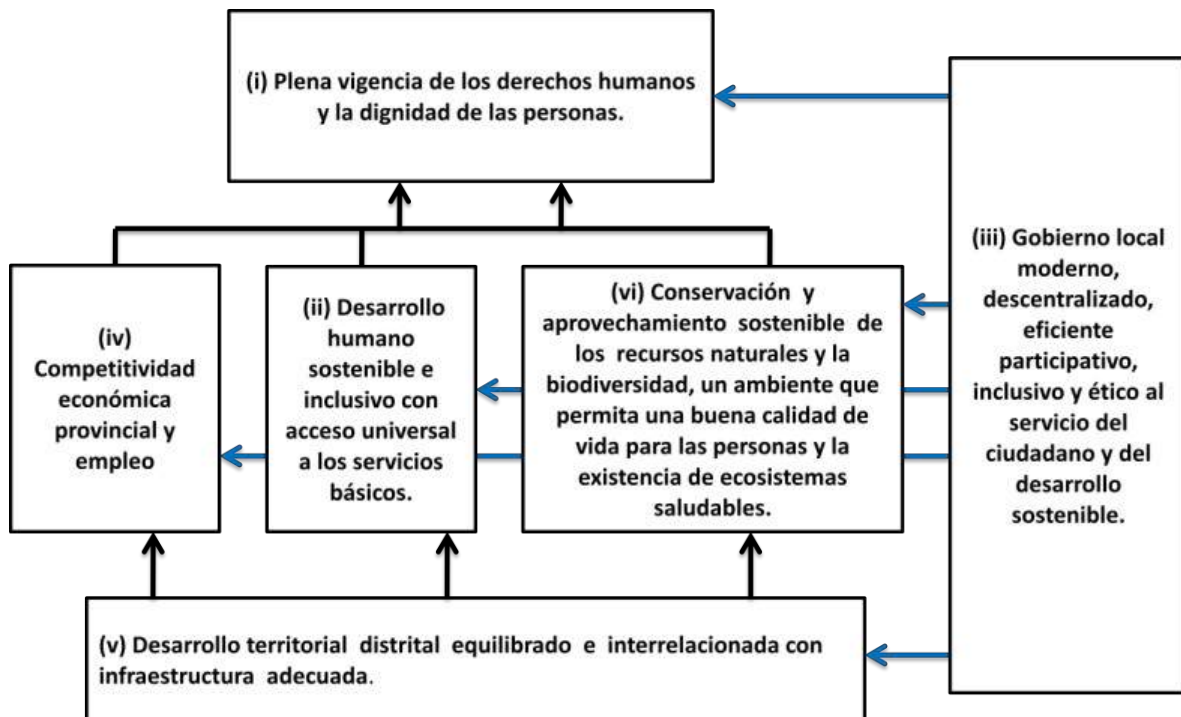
(i) Plena vigencia de los derechos humanos y la dignidad de las personas.

(iv) Competitividad económica provincial y empleo

(ii) Desarrollo humano sostenible e inclusivo con acceso universal a los servicios básicos.

(vi) Conservación y aprovechamiento sostenible de los recursos naturales y la biodiversidad, un ambiente que permita una buena calidad de vida para las personas y la existencia de ecosistemas saludables.

(iii) Gobierno local moderno, descentralizado, eficiente participativo, inclusivo y ético al servicio del ciudadano y del desarrollo sostenible.

(v) Desarrollo territorial distrital equilibrado e interrelacionada con infraestructura adecuada.